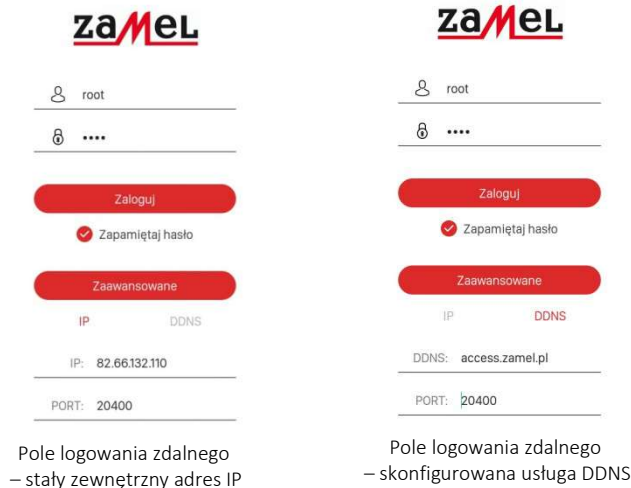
zamel

root

••••

Zaloguj

Zapamiętaj hasło

Zaawansowane

IP DDNS

IP: 82.66.132.110

PORT: 20400

Pole logowania zdalnego – stały zewnętrzny adres IP

zamel

root

••••

Zaloguj

Zapamiętaj hasło

Zaawansowane

IP DDNS

DDNS: access.zamel.pl

PORT: 20400

Pole logowania zdalnego – skonfigurowana usługa DDNS